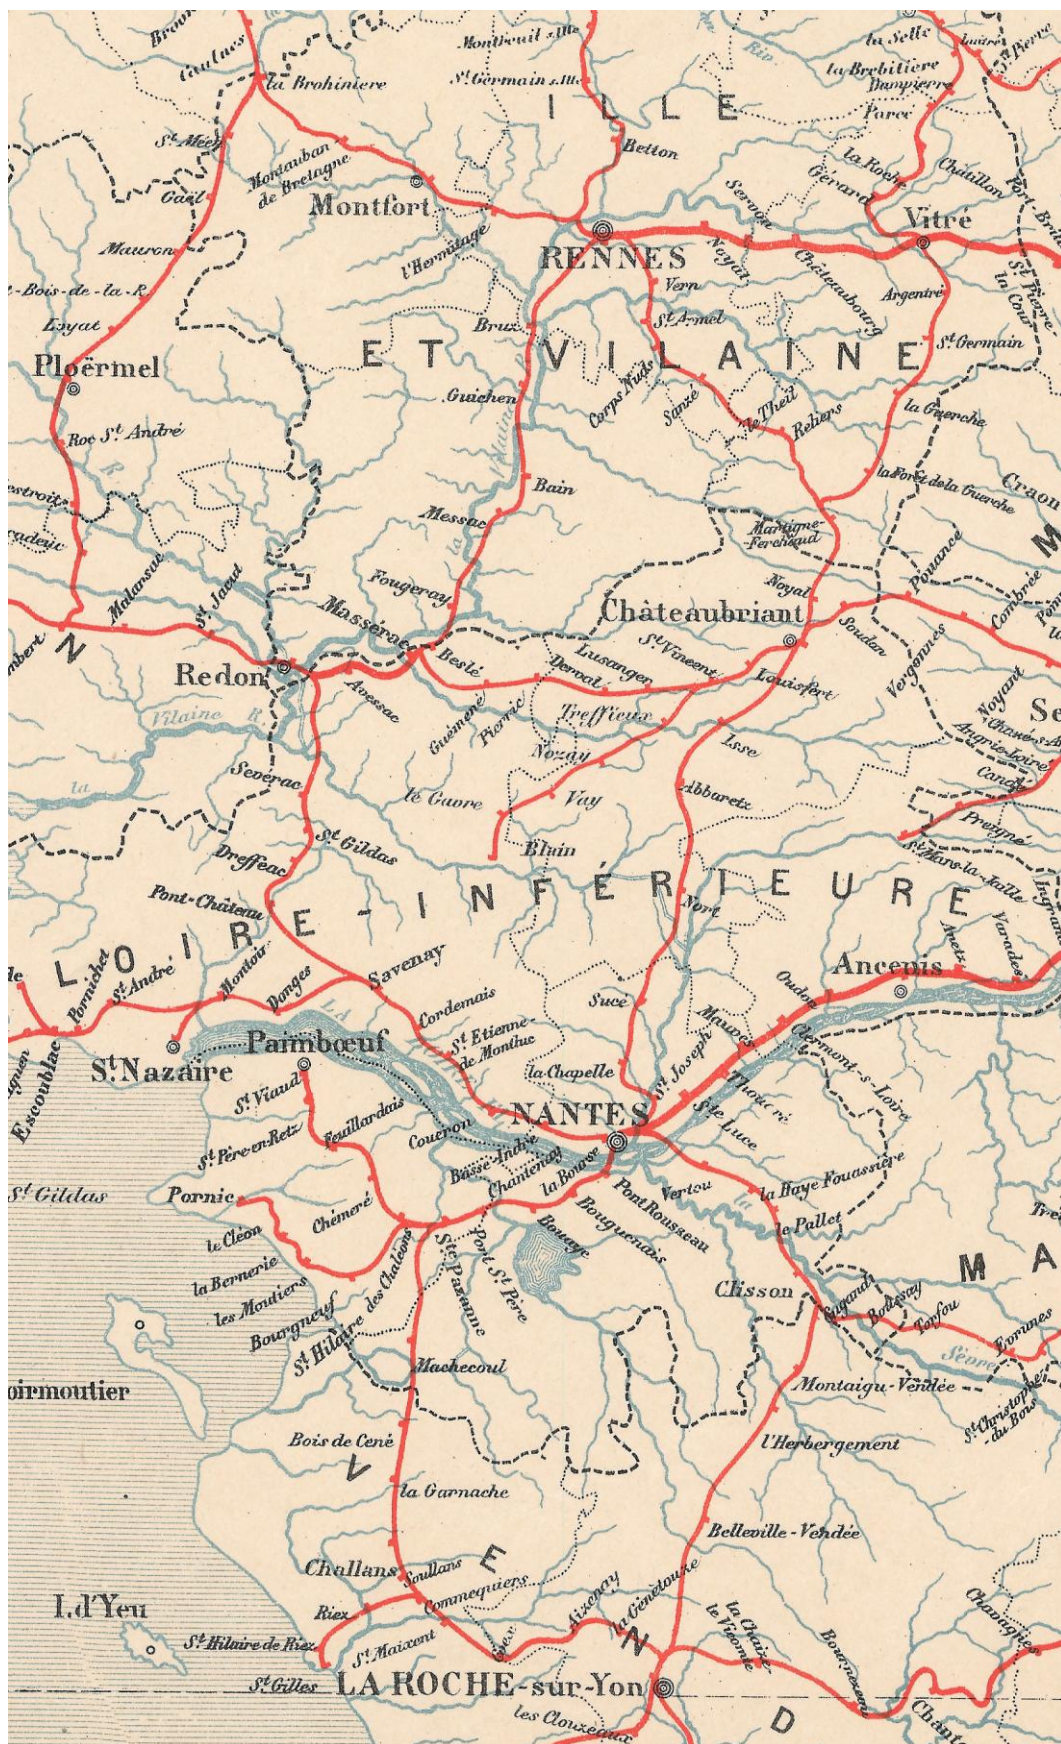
Montreuil s/Ille
St Germain s/Ille
la Selle
la Brebitière
Dampierre
Parcé
ILLE
Caulnes
la Brohinière
St Méen
Gaël
Montauban de Bretagne
Montfort
Betton
la Roche
Gérard
Chatillon
Vitré
Servon
RENNES
Noyal
l'Hermitage
Mauron
Bois-de-la-R.
Loyat
Ploërmel
Vern
St Armel
Châteaubourg
Argentré
St Germain
Bruz
ET VILAINE
Guichen
Corps Nuds
Sanzé
le Theil
Retiers
la Guerche
Roc St André
Bain
la Forêt de la Guerche
Craon
Messac
Martigné-Ferchaud
Malansac
St Jacut
Fougeray
Noyal
Pouancé
Combrée
Masserac
Châteaubriant
Soudan
Beslé
St Vincent
Redon
Lusangen
Derval
Louisfert
Vergonnes
Avessac
Guémené
Pierric
Treffieux
Noyant
Chazé-s-A.
Vilaine R.
Nozay
Issé
Angrie-Loiré
Candé
Severac
le Gavre
Vay
Abbaretz
Freigné
St Gildas
Blain
Dreffeac
St Mars-la-Jaille
Pont-Château
Nort
LOIRE-INFÉRIEURE
Montoir
St André
Pornichet
Donges
Savenay
Ancenis
Oudon
Varades
Cordemais
Sucé
Mauves
Clermont-s-Loire
Escoublac
St Nazaire
Paimbœuf
St Etienne de Montluc
la Chapelle
St Joseph
Thouaré
St Viaud
NANTES
Ste Luce
Frossay
Couëron
St Père-en-Retz
Basse-Indre
Chantenay
la Barre
Vertou
la Haye Fouassière
St Gildas
Pornic
Chéméré
Pont Rousseau
Bouguenais
le Pallet
le Cléon
Bouaye
Pont St Père
St Pazanne
Clisson
Gétigné
Boussay
Torfou
MA
la Bernerie
les Moutiers
Bourgneuf
St Hilaire des Chaléons
Machecoul
Sèvre
Evrunes
oirmoutier
Montaigu-Vendée
St Christophe du Bois
Bois de Cené
l'Herbergement
V
la Garnache
Belleville-Vendée
E
Challans
Soullans
I.d'Yeu
Riez
Commequiers
Aizenay
la Genetouze
la Chaize le Vicomte
Chavagnes
St Hilaire de Riez
St Maixent
N
Bournezeau
St Gilles
LA ROCHE-sur-Yon
les Clouzeaux
D
Chant